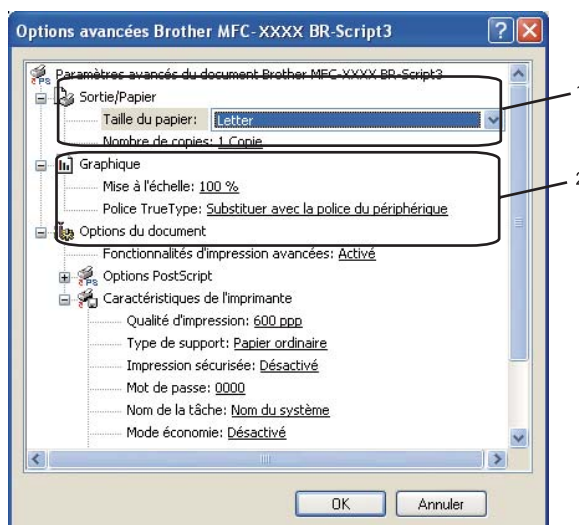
Options avancées Brother MFC-XXXX BR-Script3

Paramètres avancés du document Brother MFC-XXXX BR-Script3
Sortie/Papier
Taille du papier: Letter
Nombre de copies: 1 Copie
Graphique
Mise à l'échelle: 100 %
Police TrueType: Substituer avec la police du périphérique
Options du document
Fonctionnalités d'impression avancées: Activé
Options PostScript
Caractéristiques de l'imprimante
Qualité d'impression: 600 ppp
Type de support: Papier ordinaire
Impression sécurisée: Désactivé
Mot de passe: 0000
Nom de la tâche: Nom du système
Mode économie: Désactivé

1
2

OK
Annuler